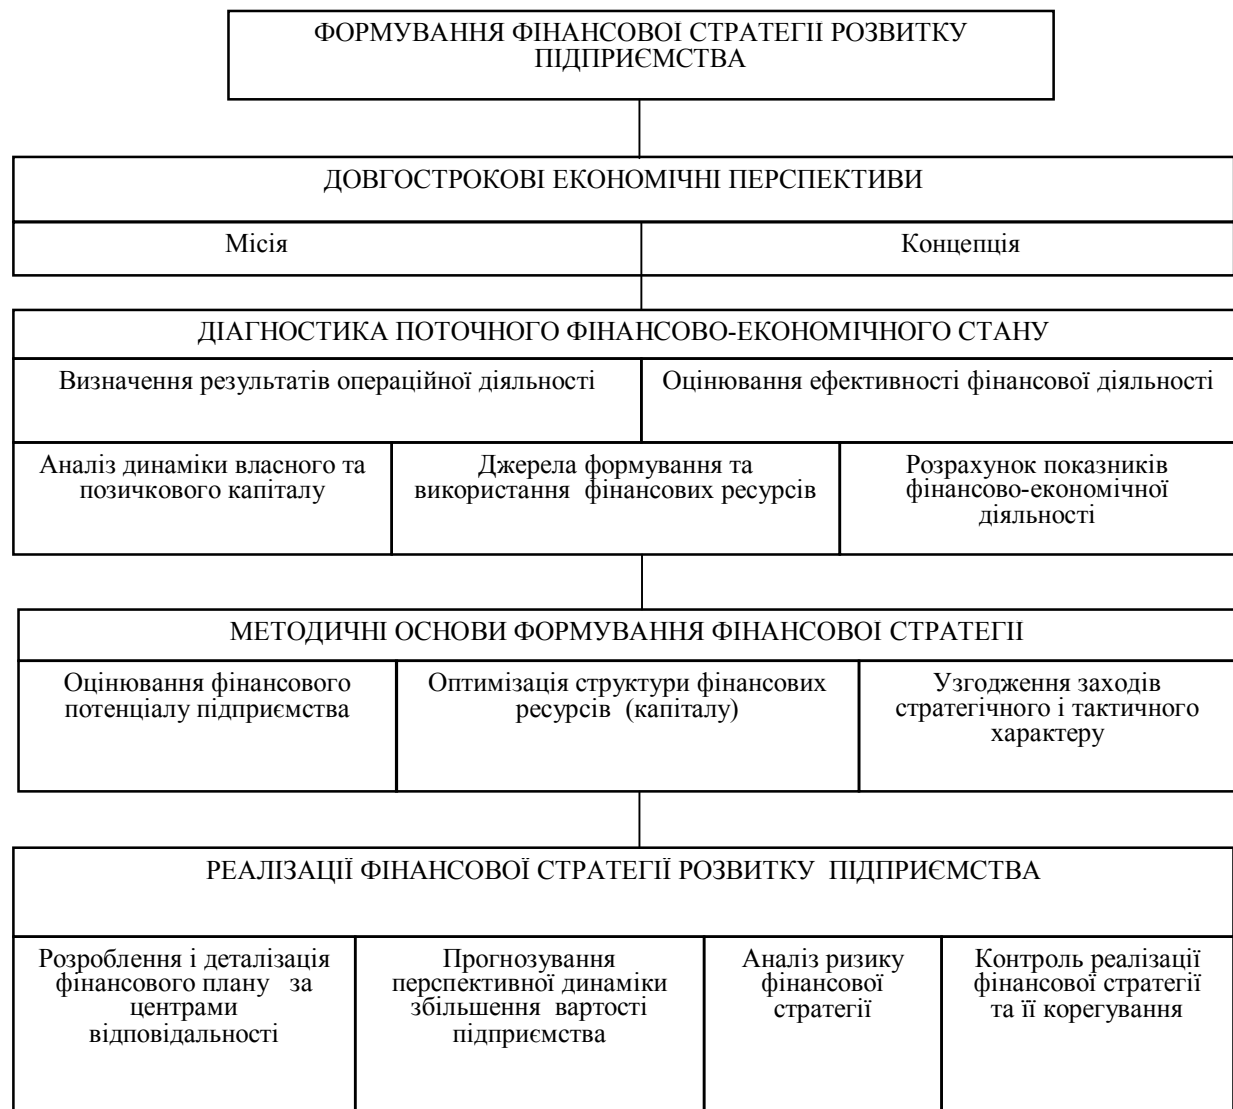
ФОРМУВАННЯ ФІНАНСОВОЇ СТРАТЕГІЇ РОЗВИТКУ ПІДПРИЄМСТВА

ДОВГОСТРОКОВІ ЕКОНОМІЧНІ ПЕРСПЕКТИВИ

Місія

Концепція

ДІАГНОСТИКА ПОТОЧНОГО ФІНАНСОВО-ЕКОНОМІЧНОГО СТАНУ

Визначення результатів операційної діяльності

Оцінювання ефективності фінансової діяльності

Аналіз динаміки власного та позичкового капіталу

Джерела формування та використання фінансових ресурсів

Розрахунок показників фінансово-економічної діяльності

МЕТОДИЧНІ ОСНОВИ ФОРМУВАННЯ ФІНАНСОВОЇ СТРАТЕГІЇ

Оцінювання фінансового потенціалу підприємства

Оптимізація структури фінансових ресурсів (капіталу)

Узгодження заходів стратегічного і тактичного характеру

РЕАЛІЗАЦІЇ ФІНАНСОВОЇ СТРАТЕГІЇ РОЗВИТКУ ПІДПРИЄМСТВА

Розроблення і деталізація фінансового плану за центрами відповідальності

Прогнозування перспективної динаміки збільшення вартості підприємства

Аналіз ризику фінансової стратегії

Контроль реалізації фінансової стратегії та її корегування